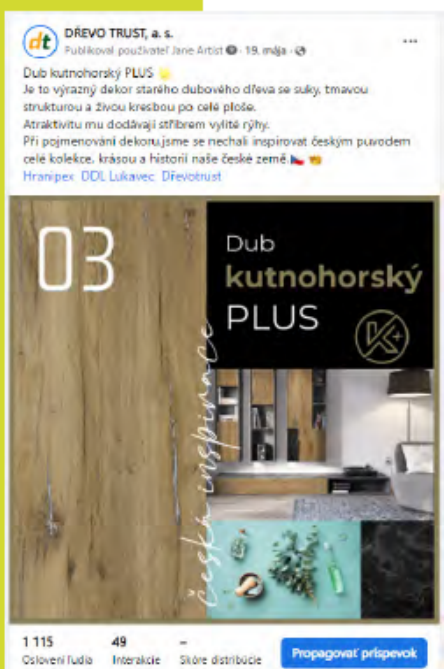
DŘEVO TRUST, a. s.
Publikoval používateľ Jane Artist · 19. mája ·

Dub kutnohorský PLUS
Je to výrazný dekor starého dubového dřeva se suky, tmavou strukturou a živou kresbou po celé ploše.
Atraktivitu mu dodávají stříbrem vylité rýhy.
Při pojmenování dekoru jsme se nechali inspirovat českým puvodem celé kolekce, krásou a historií naše české země.
Hranipex DDL Lukavec Dřevotrust

03

Dub kutnohorský PLUS

česká inspirace

1 115 Oslovení ľudia
49 Interakcie
– Skóre distribúcie
Propagovať príspevok